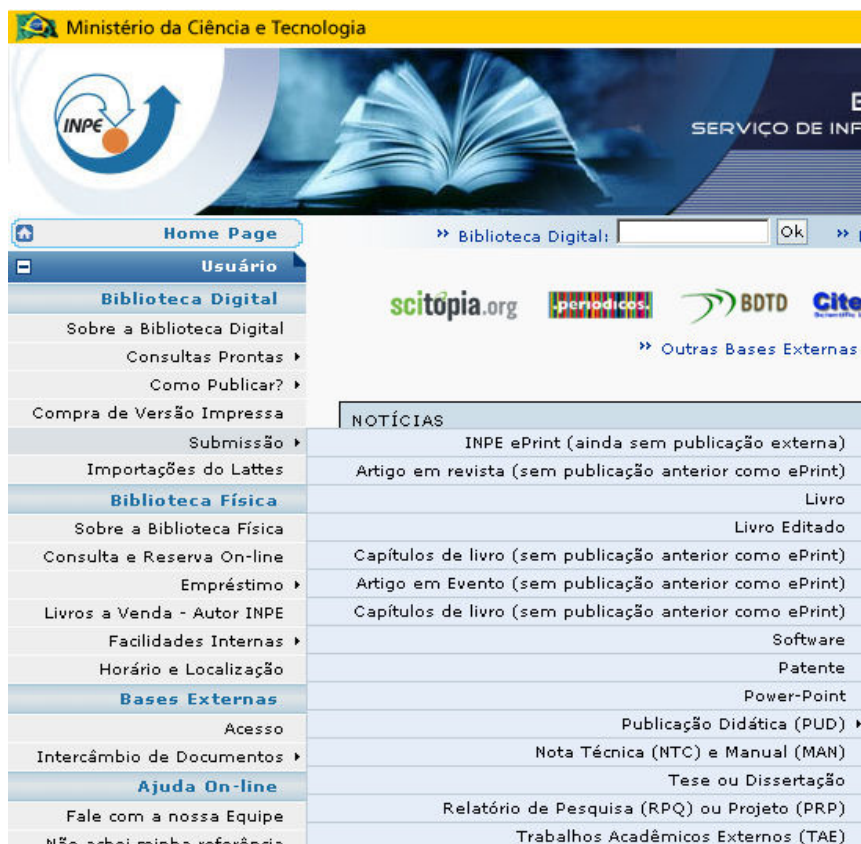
Ministério da Ciência e Tecnologia

INPE

E
SERVIÇO DE INF

Home Page

Usuário

Biblioteca Digital

Sobre a Biblioteca Digital

Consultas Prontas

Como Publicar?

Compra de Versão Impressa

Submissão

Importações do Lattes

Biblioteca Física

Sobre a Biblioteca Física

Consulta e Reserva On-line

Empréstimo

Livros a Venda - Autor INPE

Facilidades Internas

Horário e Localização

Bases Externas

Acesso

Intercâmbio de Documentos

Ajuda On-line

Fale com a nossa Equipe

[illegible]

» Biblioteca Digital: Ok »

scitopia.org periodicos BDTD Cite

» Outras Bases Externas

NOTÍCIAS

INPE ePrint (ainda sem publicação externa)

Artigo em revista (sem publicação anterior como ePrint)

Livro

Livro Editado

Capítulos de livro (sem publicação anterior como ePrint)

Artigo em Evento (sem publicação anterior como ePrint)

Capítulos de livro (sem publicação anterior como ePrint)

Software

Patente

Power-Point

Publicação Didática (PUD)

Nota Técnica (NTC) e Manual (MAN)

Tese ou Dissertação

Relatório de Pesquisa (RPQ) ou Projeto (PRP)

Trabalhos Acadêmicos Externos (TAE)